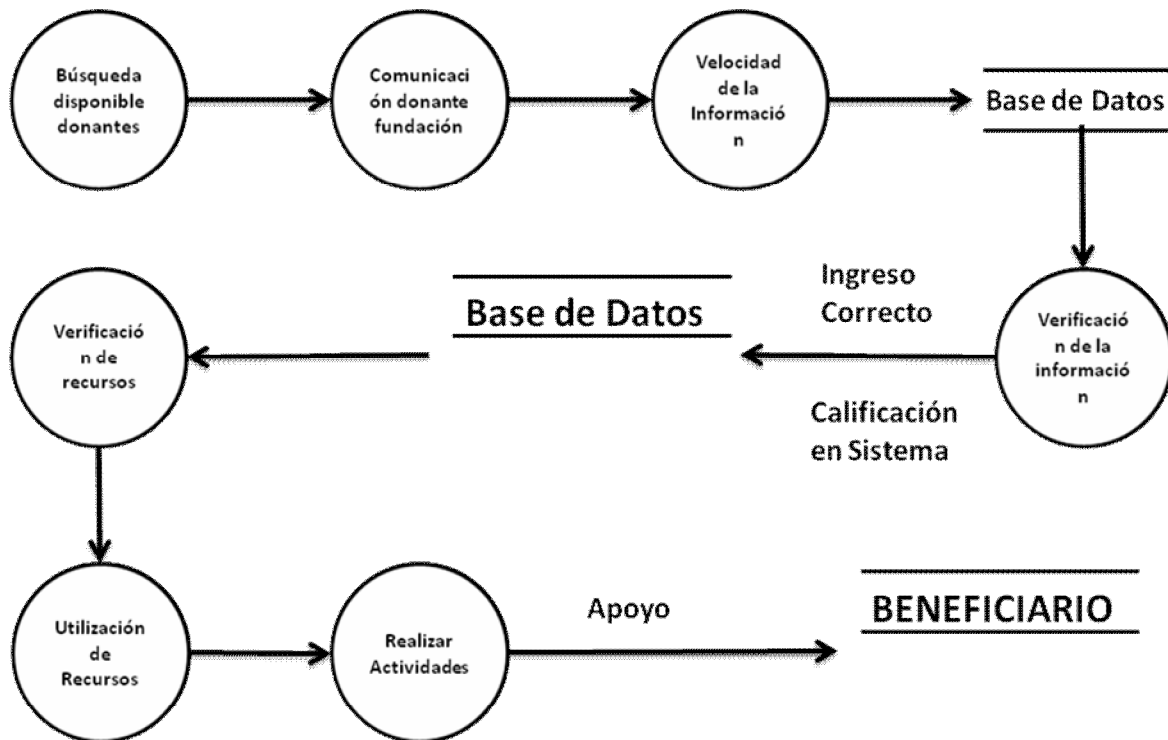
Búsqueda disponible donantes

Comunicaci ón donante fundación

Velocidad de la Informació n

Base de Datos

Ingreso Correcto

Base de Datos

Verificació n de recursos

Verificació n de la informació n

Calificación en Sistema

Utilización de Recursos

Realizar Actividades

Apoyo

BENEFICIARIO